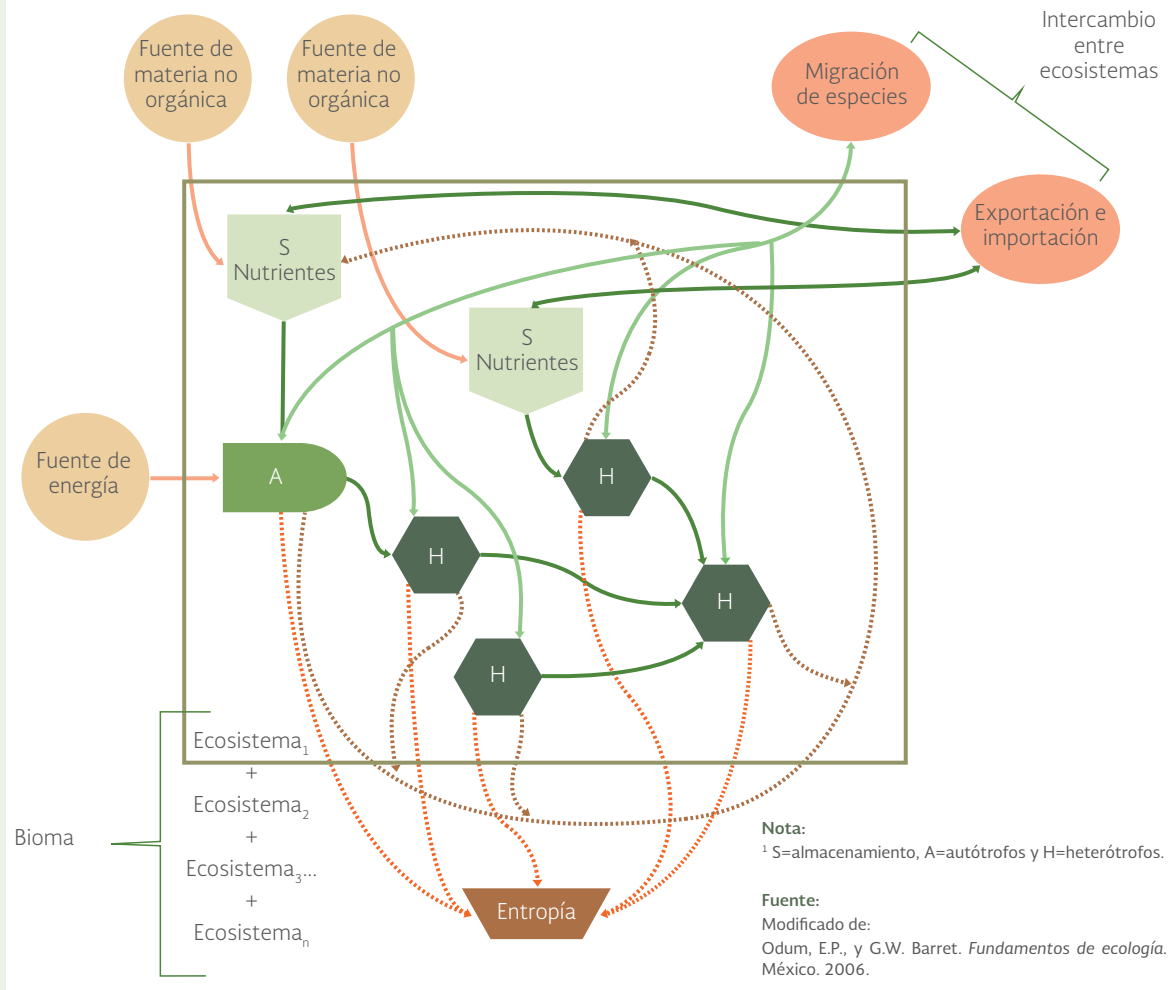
Fuente de materia no orgánica

Fuente de materia no orgánica

Intercambio entre ecosistemas

Migración de especies

Exportación e importación

S Nutrientes

S Nutrientes

Fuente de energía

A

H

H

H

H

Ecosistema$_1$
+
Ecosistema$_2$
+
Ecosistema$_3$...
+
Ecosistema$_n$

Bioma

Entropía

Nota:
$^1$ S=almacenamiento, A=autótrofos y H=heterótrofos.

Fuente:
Modificado de:
Odum, E.P., y G.W. Barret. Fundamentos de ecología. México. 2006.